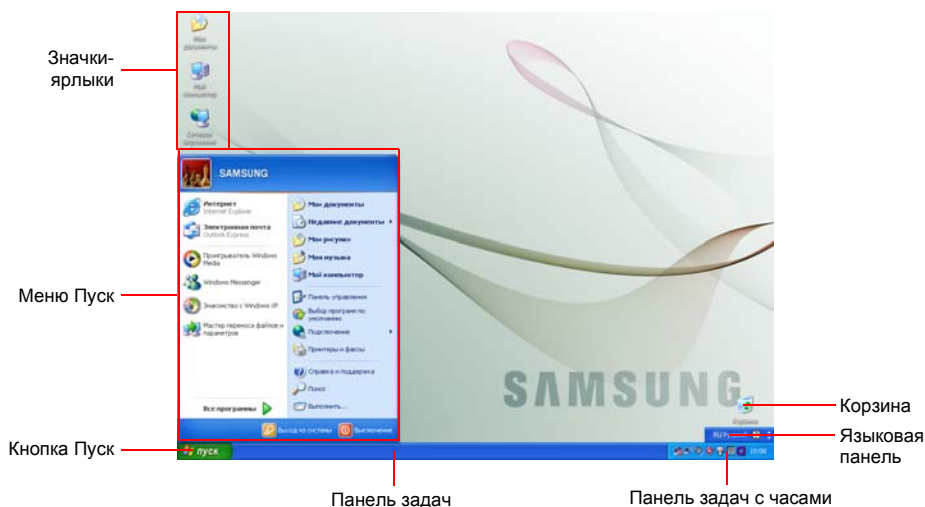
Значки-ярлыки

Мои документы

Мой компьютер

Сетевое окружение

SAMSUNG

Интернет
Internet Explorer

Электронная почта
Outlook Express

Проигрыватель Windows Media

Windows Messenger

Знакомство с Windows XP

Мастер переноса файлов и параметров

Все программы

Мои документы

Недавние документы

Мои рисунки

Моя музыка

Мой компьютер

Панель управления

Выбор программ по умолчанию

Подключение

Принтеры и факсы

Справка и поддержка

Поиск

Выполнить...

Выход из системы

Выключение

пуск

SAMSUNG

Корзина

RU

10:00

Меню Пуск

Кнопка Пуск

Корзина

Языковая панель

Панель задач

Панель задач с часами